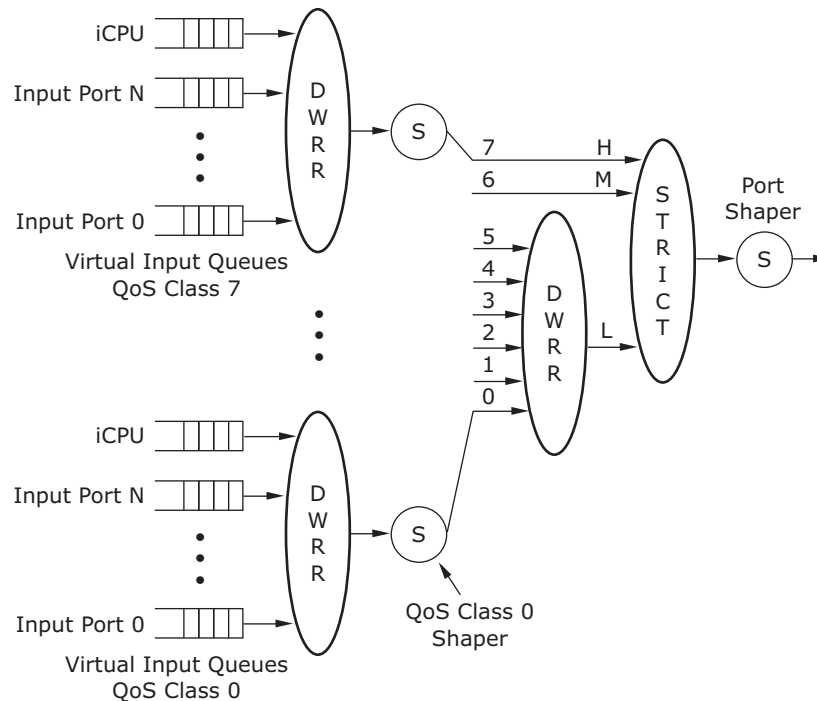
iCPU

Input Port N

Input Port 0

Virtual Input Queues
QoS Class 7

D
W
R
R

S

7 H

6 M

S
T
R
I
C
T

Port
Shaper

S

5
4
3
2
1
0

D
W
R
R

L

iCPU

Input Port N

Input Port 0

Virtual Input Queues
QoS Class 0

D
W
R
R

S

QoS Class 0
Shaper